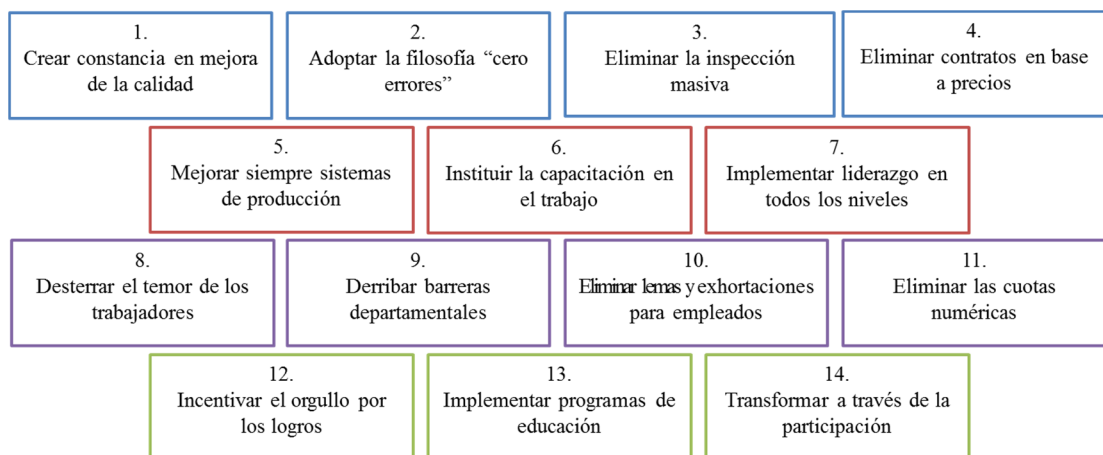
1.
Crear constancia en mejora de la calidad

2.
Adoptar la filosofía “cero errores”

3.
Eliminar la inspección masiva

4.
Eliminar contratos en base a precios

5.
Mejorar siempre sistemas de producción

6.
Instituir la capacitación en el trabajo

7.
Implementar liderazgo en todos los niveles

8.
Desterrar el temor de los trabajadores

9.
Derribar barreras departamentales

10.
Eliminar lemas y exhortaciones para empleados

11.
Eliminar las cuotas numéricas

12.
Incentivar el orgullo por los logros

13.
Implementar programas de educación

14.
Transformar a través de la participación